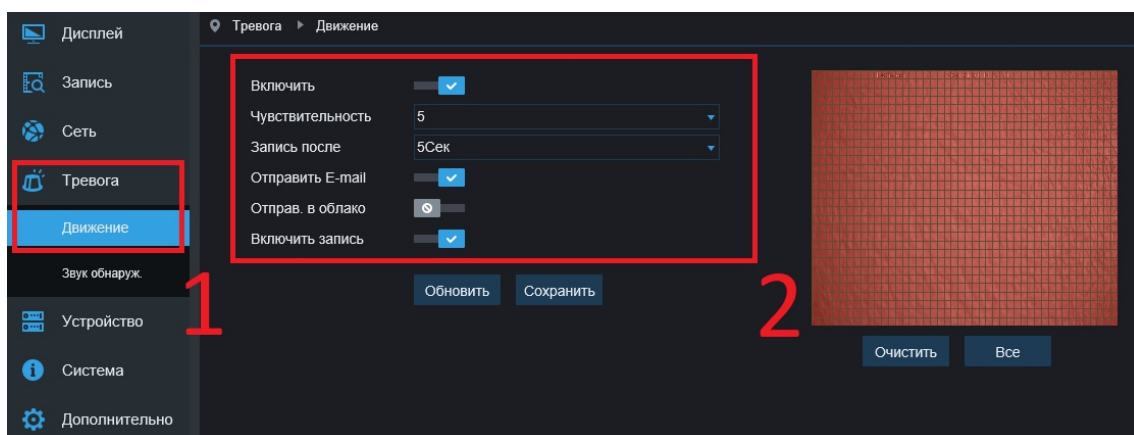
Дисплей
Запись
Сеть
Тревога
Движение
Звук обнаруж.
Устройство
Система
Дополнительно

Тревога ▸ Движение

Включить
Чувствительность 5
Запись после 5Сек
Отправить E-mail
Отправ. в облако
Включить запись

Обновить Сохранить

1

2

Очистить Все